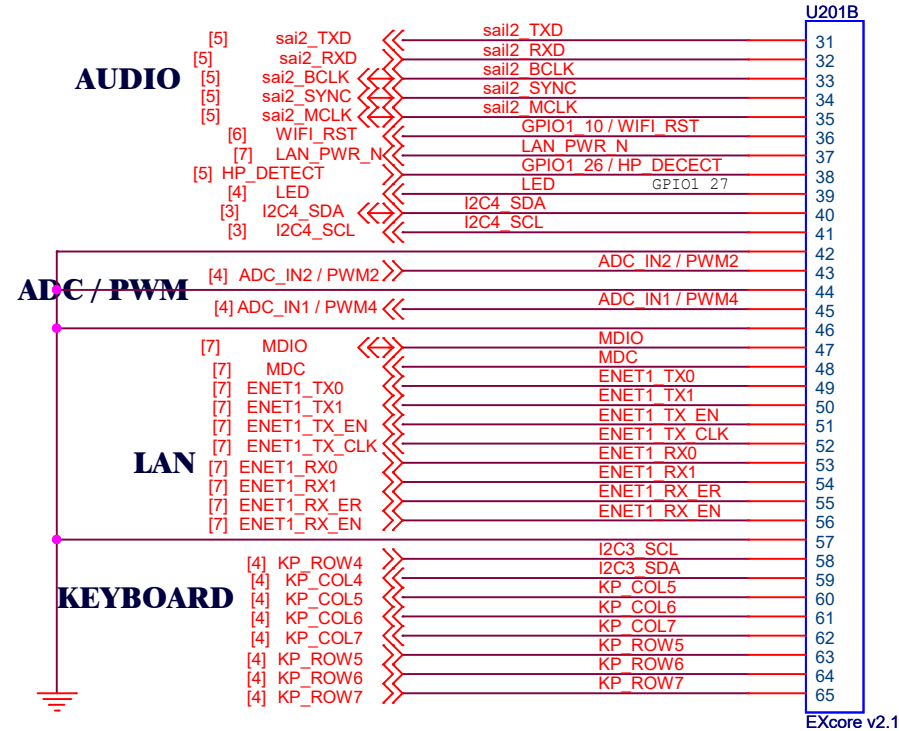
U201B

AUDIO

[5] sai2_TXD
[5] sai2_RXD
[5] sai2_BCLK
[5] sai2_SYNC
[5] sai2_MCLK
[6] WIFI_RST
[7] LAN_PWR_N
[5] HP_DETECT
[4] LED
[3] I2C4_SDA
[3] I2C4_SCL

sai2_TXD 31
sai2_RXD 32
sai2_BCLK 33
sai2_SYNC 34
sai2_MCLK 35
GPIO1_10 / WIFI_RST 36
LAN_PWR_N 37
GPIO1_26 / HP_DECECT 38
LED GPIO1 27 39
I2C4_SDA 40
I2C4_SCL 41
42

ADC / PWM

[4] ADC_IN2 / PWM2
[4] ADC_IN1 / PWM4

ADC_IN2 / PWM2 43
44
ADC_IN1 / PWM4 45
46

LAN

[7] MDIO
[7] MDC
[7] ENET1_TX0
[7] ENET1_TX1
[7] ENET1_TX_EN
[7] ENET1_TX_CLK
[7] ENET1_RX0
[7] ENET1_RX1
[7] ENET1_RX_ER
[7] ENET1_RX_EN

MDIO 47
MDC 48
ENET1_TX0 49
ENET1_TX1 50
ENET1_TX_EN 51
ENET1_TX_CLK 52
ENET1_RX0 53
ENET1_RX1 54
ENET1_RX_ER 55
ENET1_RX_EN 56
57

KEYBOARD

[4] KP_ROW4
[4] KP_COL4
[4] KP_COL5
[4] KP_COL6
[4] KP_COL7
[4] KP_ROW5
[4] KP_ROW6
[4] KP_ROW7

I2C3_SCL 58
I2C3_SDA 59
KP_COL5 60
KP_COL6 61
KP_COL7 62
KP_ROW5 63
KP_ROW6 64
KP_ROW7 65

EXcore v2.1